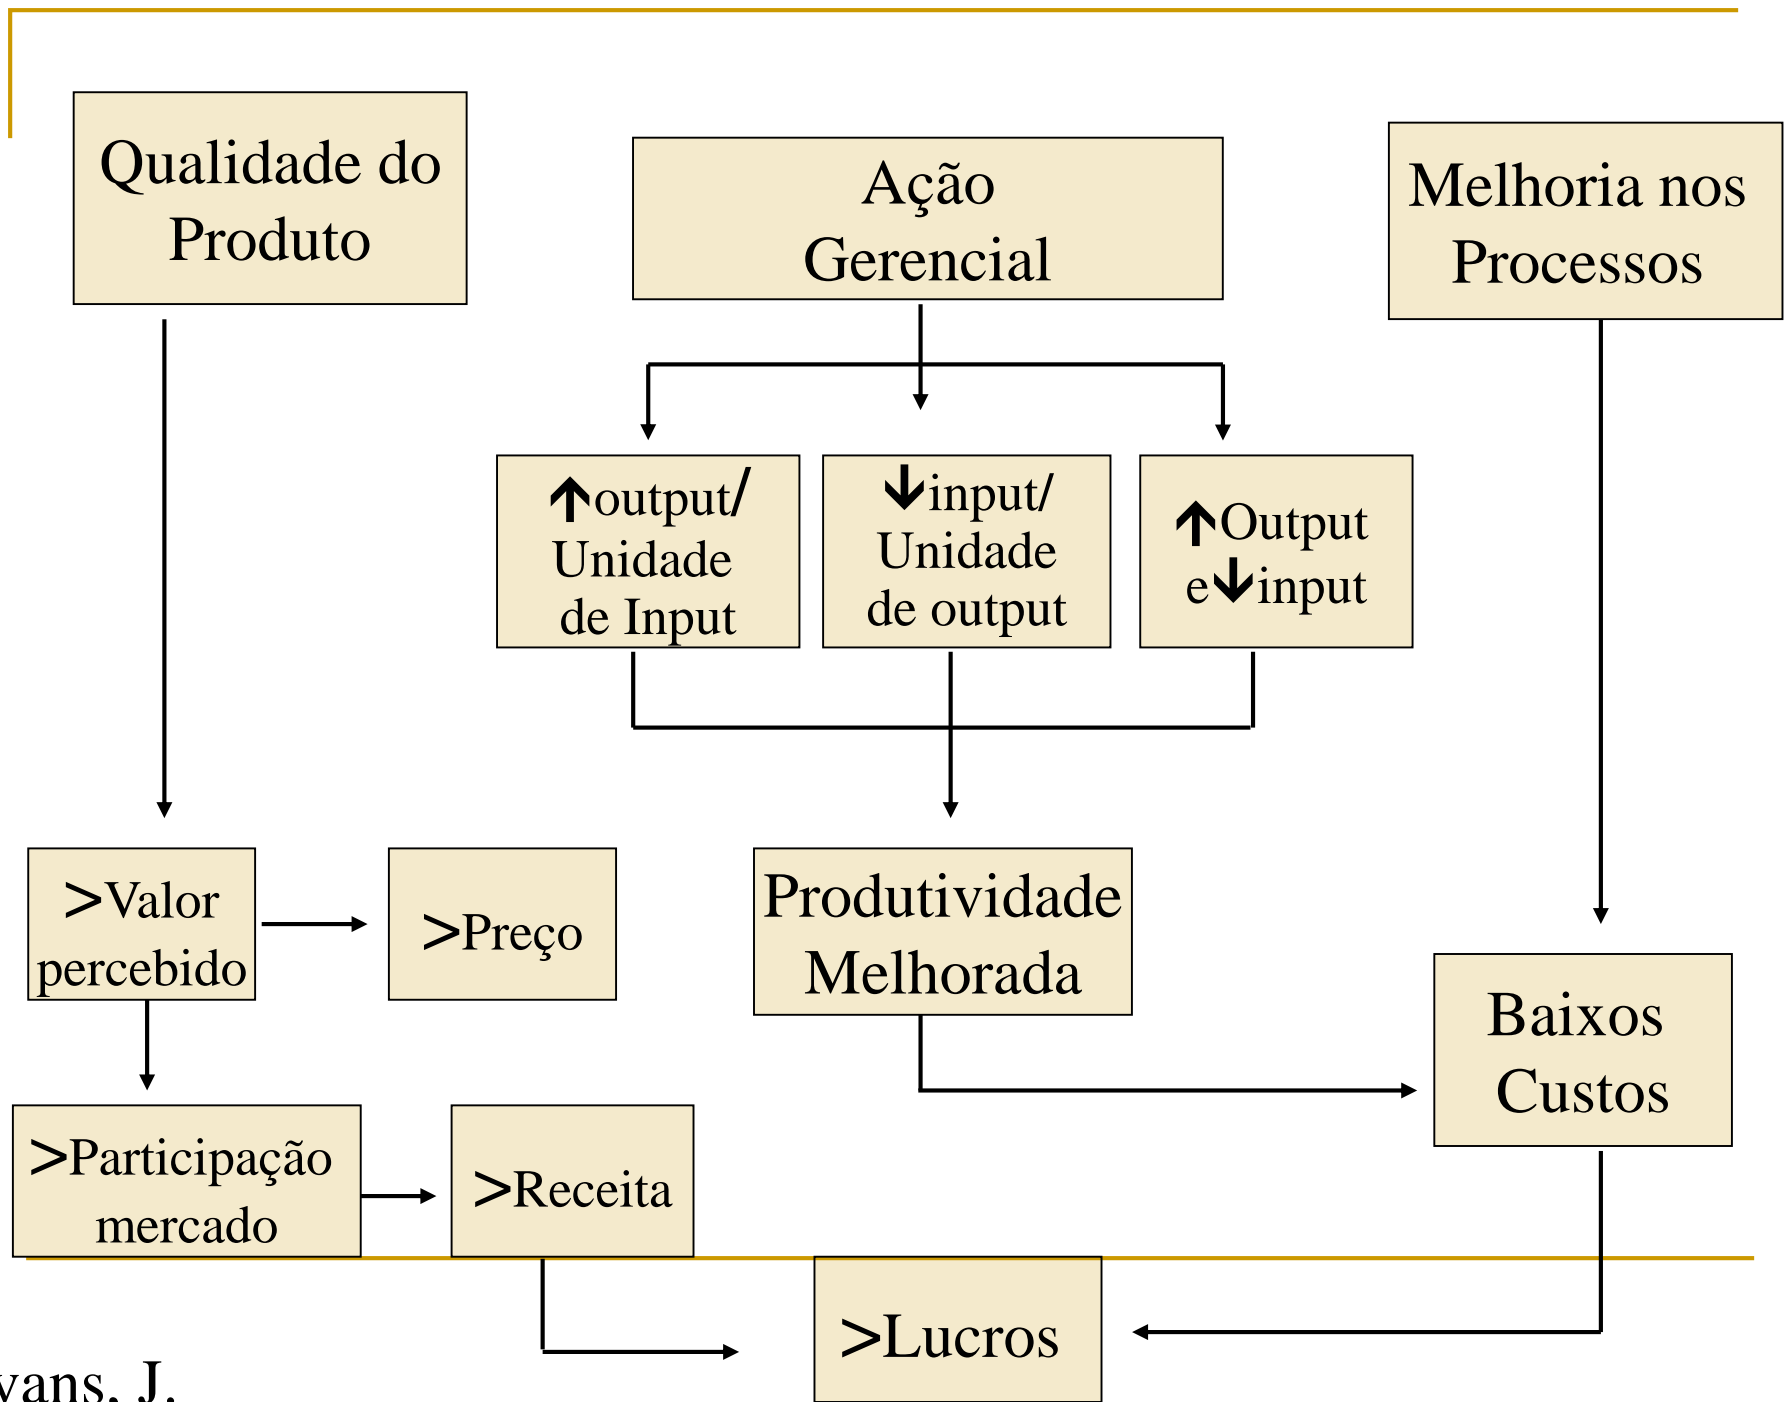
Qualidade do Produto

Ação Gerencial

Melhoria nos Processos

↑output/ Unidade de Input

↓input/ Unidade de output

↑Output e↓input

>Valor percebido

>Preço

Produtividade Melhorada

Baixos Custos

>Participação mercado

>Receita

>Lucros

vans, J.